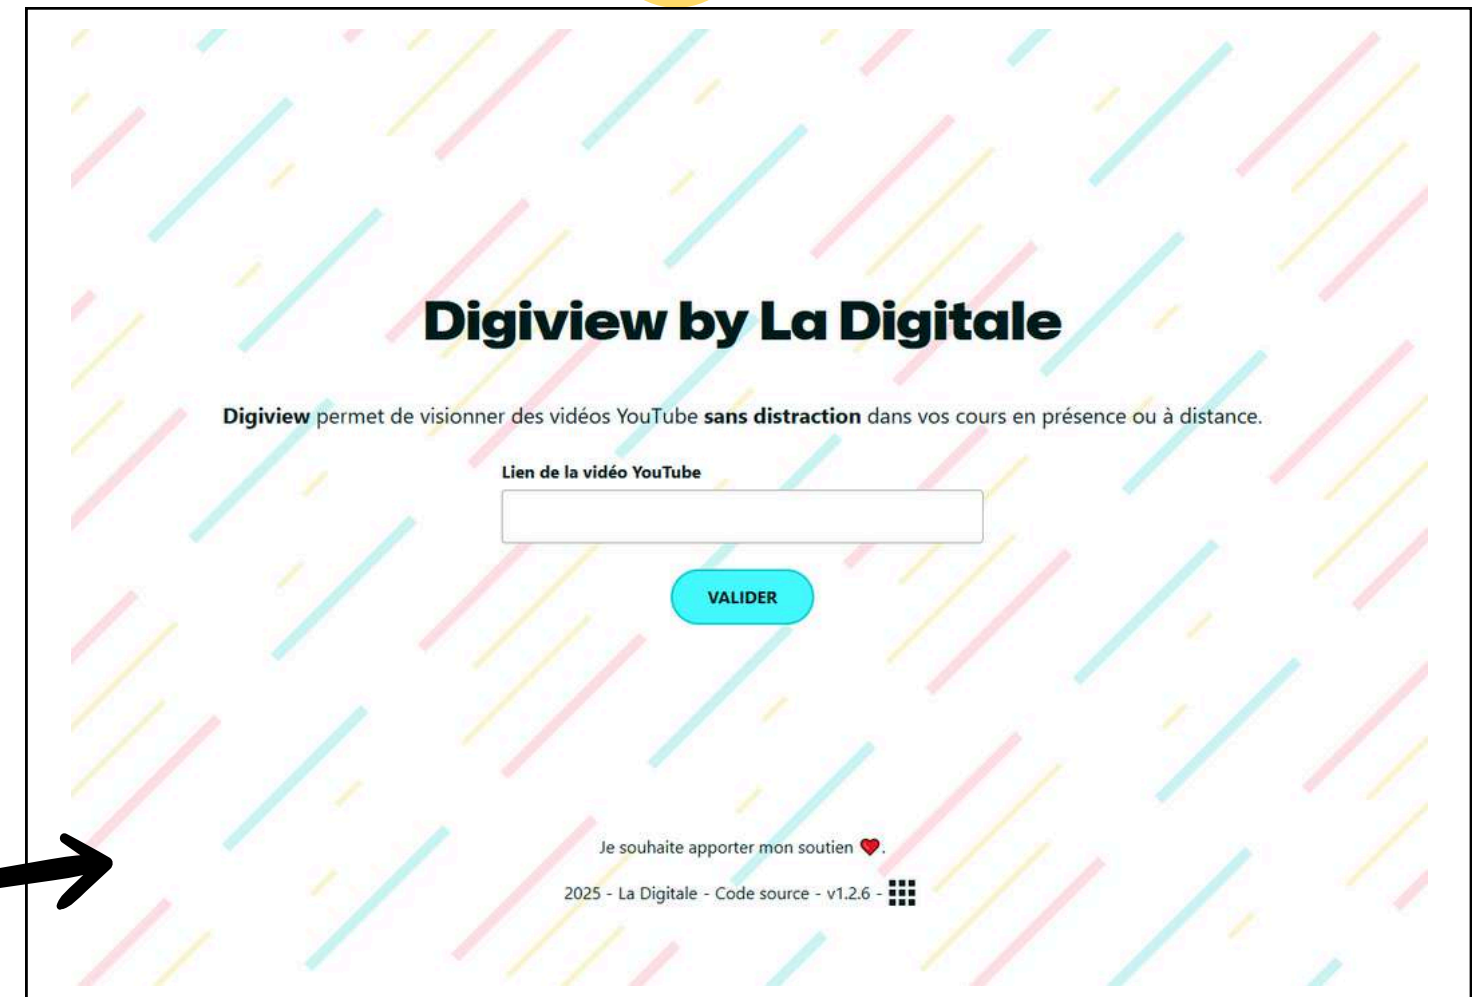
Digiview by La Digitale

**Digiview** permet de visionner des vidéos YouTube **sans distraction** dans vos cours en présence ou à distance.

Lien de la vidéo YouTube

VALIDER

Je souhaite apporter mon soutien ❤.

2025 - La Digitale - Code source - v1.2.6 -